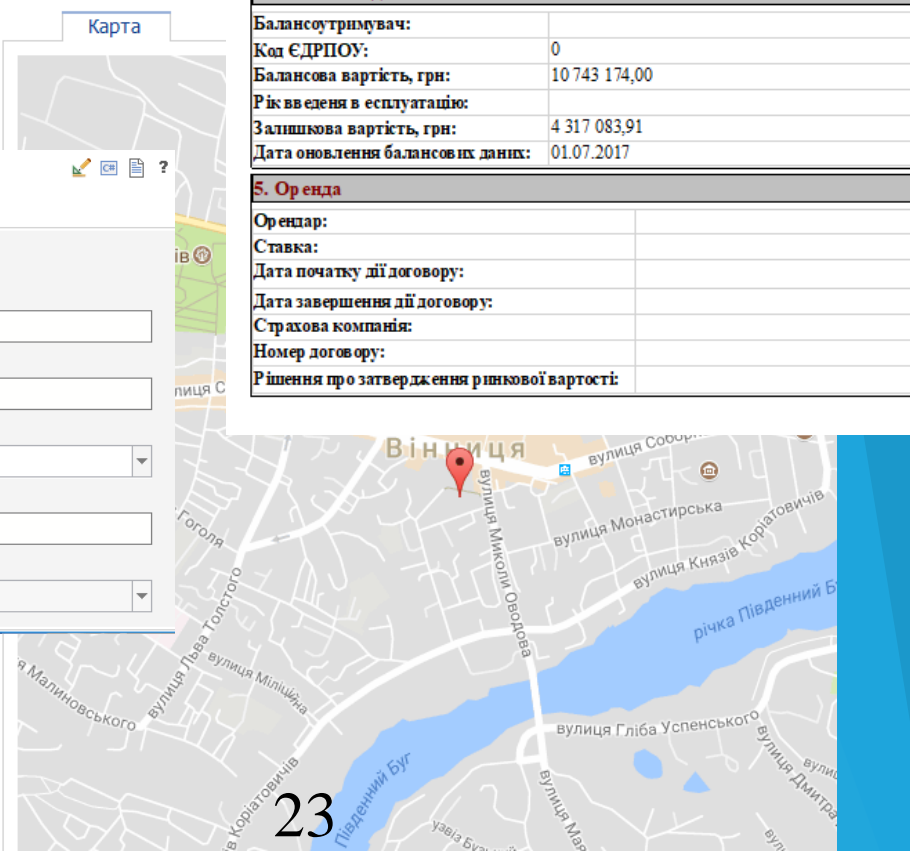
Карта

| Балансоутримувач: | |
|---|---|
| Код ЄДРПОУ: | 0 |
| Балансова вартість, грн: | 10 743 174,00 |
| Рік введеня в есплуатацію: | |
| Залишкова вартість, грн: | 4 317 083,91 |
| Дата оновлення балансових даних: | 01.07.2017 |

| 5. Оренда | |
|---|---|
| Орендар: | |
| Ставка: | |
| Дата початку дії договору: | |
| Дата завершення дії договору: | |
| Страхова компанія: | |
| Номер договору: | |
| Рішення про затвердження ринкової вартості: | |

?

Вінниця
вулиця Соборна
вулиця Миколи Оводова
вулиця Монастирська
вулиця Князів Коріатовичів
Гоголя
вулиця Льва Толстого
вулиця Міліцейна
Малиновського
річка Південний Буг
вулиця Гліба Успенського
вулиця Дмитра
Південний Буг
Коріатовичів
вулиця С
ів
23